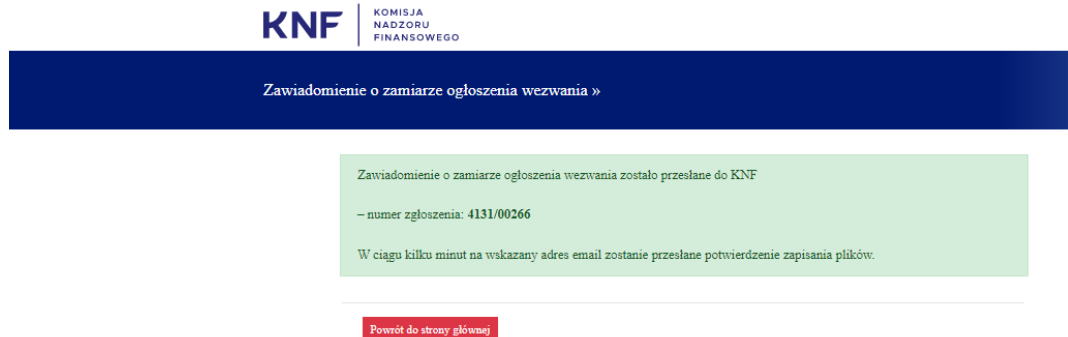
KNF KOMISJA NADZORU FINANSOWEGO

Zawiadomienie o zamiarze ogłoszenia wezwania »

Zawiadomienie o zamiarze ogłoszenia wezwania zostało przesłane do KNF

– numer zgłoszenia: 4131/00266

W ciągu kilku minut na wskazany adres email zostanie przesłane potwierdzenie zapisania plików.

Powrót do strony głównej